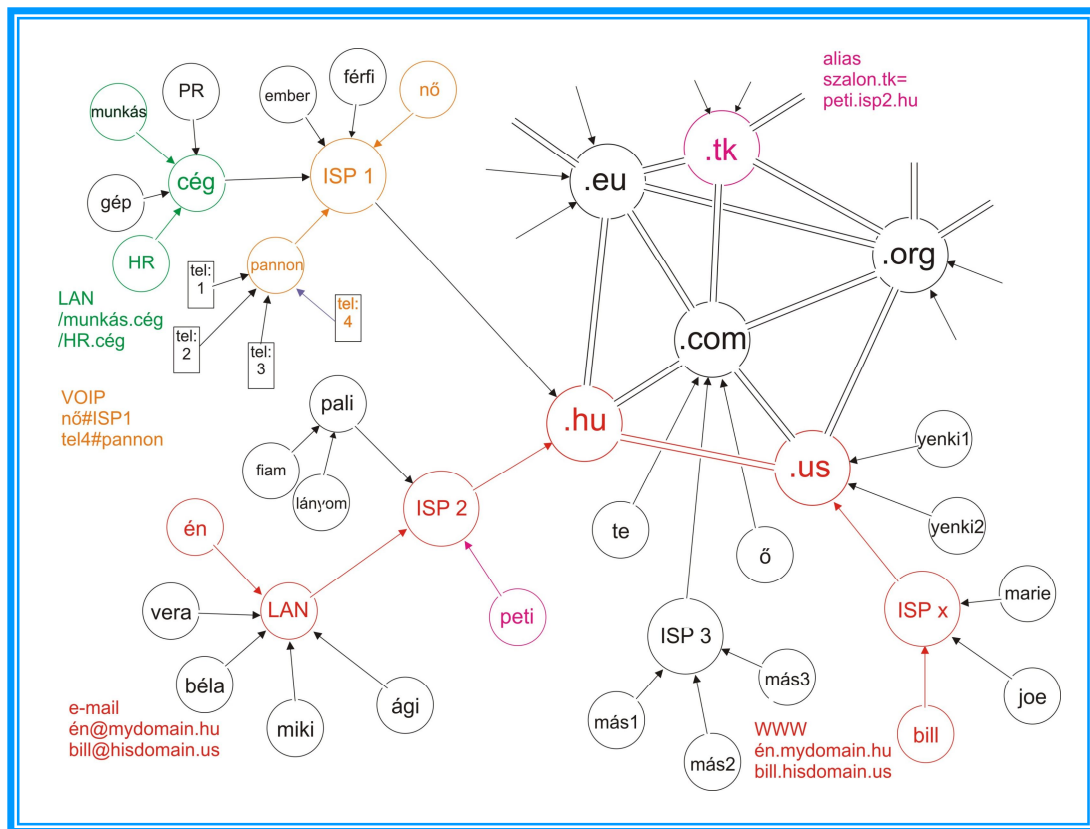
alias
szalon.tk=
peti.isp2.hu

PR
munkás
cég
gép
HR
ember
férfi
nő
ISP 1
pannon
tel: 1
tel: 2
tel: 3
tel: 4

LAN
/munkás.cég
/HR.cég

VOIP
nő#ISP1
tel4#pannon

.tk
.eu
.org
.com
.hu
.us

pali
fiam
lányom
ISP 2
én
LAN
vera
béla
miki
ági
peti

te
ő
ISP 3
más1
más2
más3

yenki1
yenki2
ISP x
marie
joe
bill

e-mail
én@mydomain.hu
bill@hisdomain.us

WWW
én.mydomain.hu
bill.hisdomain.us